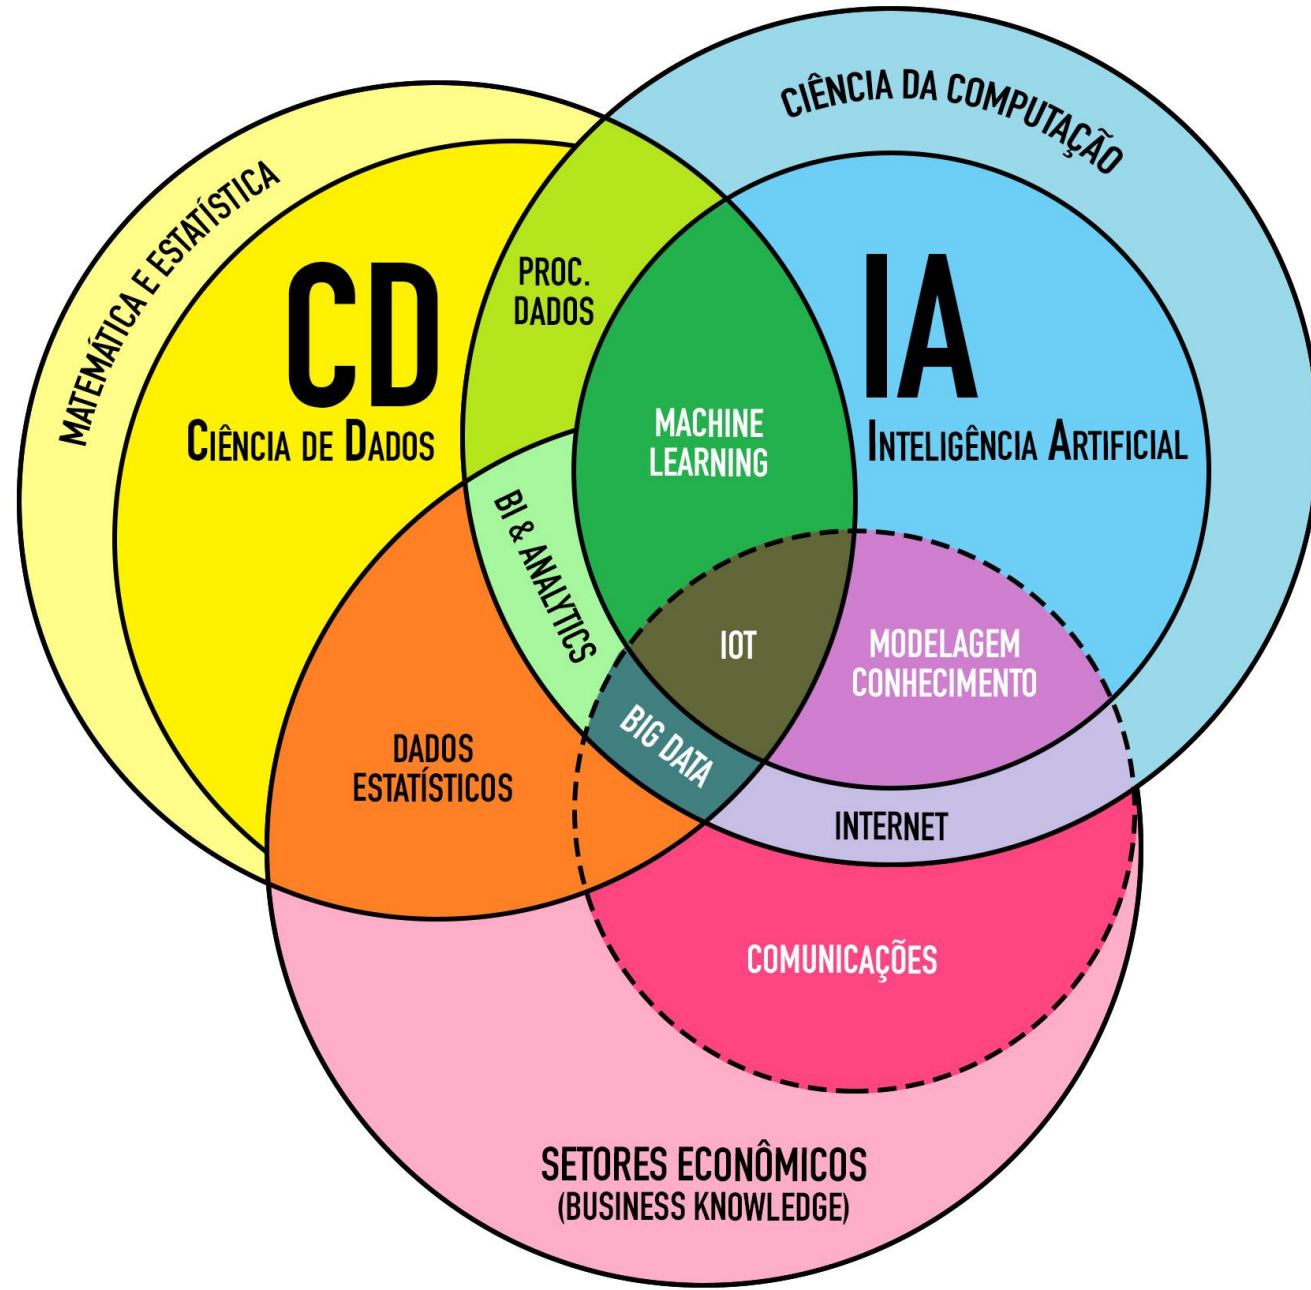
MATEMÁTICA E ESTATÍSTICA

CIÊNCIA DA COMPUTAÇÃO

CD
CIÊNCIA DE DADOS

PROC. DADOS

IA
INTELIGÊNCIA ARTIFICIAL

MACHINE LEARNING

BI & ANALYTICS

IOT

MODELAGEM CONHECIMENTO

BIG DATA

DADOS ESTATÍSTICOS

INTERNET

COMUNICAÇÕES

SETORES ECONÔMICOS
(BUSINESS KNOWLEDGE)